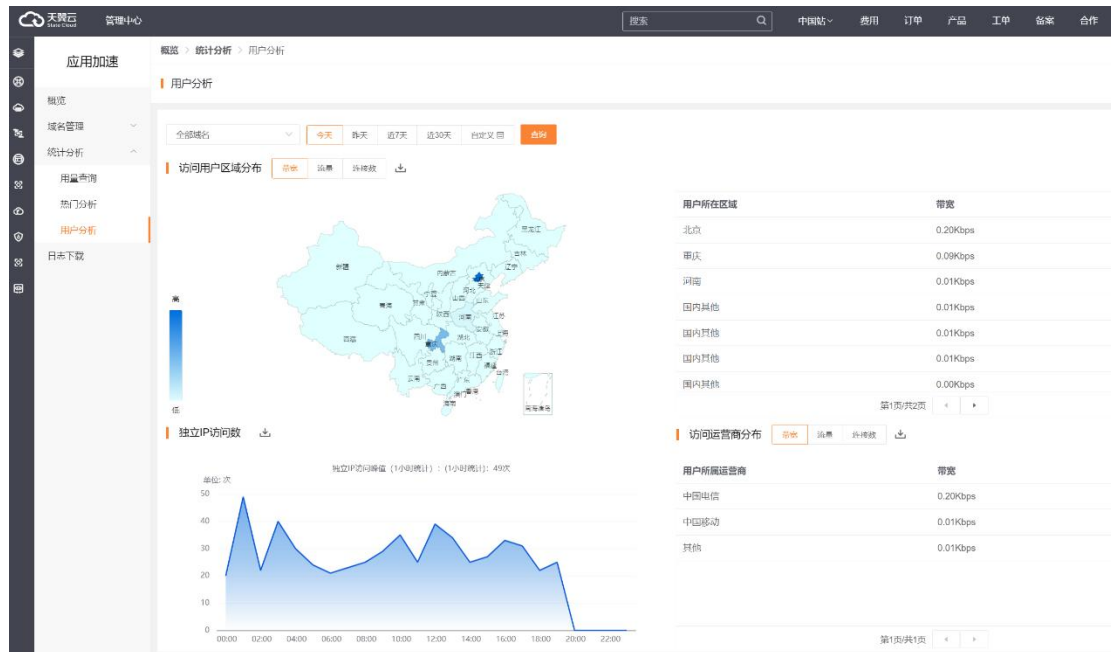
天翼云 State Cloud 管理中心

搜索

中国站 费用 订单 产品 工单 备案 合作

应用加速

概览
域名管理
统计分析
用量查询
热门分析
用户分析
日志下载

概览 > 统计分析 > 用户分析

用户分析

全部域名

今天 昨天 近7天 近30天 自定义

查询

访问用户区域分布 带宽 流量 访问数

高

低

黑龙江 吉林 辽宁 新疆 内蒙古 河北 天津 山西 山东 青海 宁夏 甘肃 陕西 河南 江苏 西藏 四川 湖北 安徽 上海 浙江 重庆 湖南 江西 贵州 福建 云南 广西 广东 台湾 香港 澳门 海南 南海诸岛

| 用户所在区域 | 带宽 |
|---|---|
| 北京 | 0.20Kbps |
| 重庆 | 0.09Kbps |
| 河南 | 0.01Kbps |
| 国内其他 | 0.01Kbps |
| 国内其他 | 0.01Kbps |
| 国内其他 | 0.01Kbps |
| 国内其他 | 0.00Kbps |

第1页/共2页

独立IP访问数

独立IP访问峰值（1小时统计）：(1小时统计)：49次

单位：次

50 40 30 20 10 0

00:00 02:00 04:00 06:00 08:00 10:00 12:00 14:00 16:00 18:00 20:00 22:00

访问运营商分布 带宽 流量 访问数

| 用户所属运营商 | 带宽 |
|---|---|
| 中国电信 | 0.20Kbps |
| 中国移动 | 0.01Kbps |
| 其他 | 0.01Kbps |

第1页/共1页